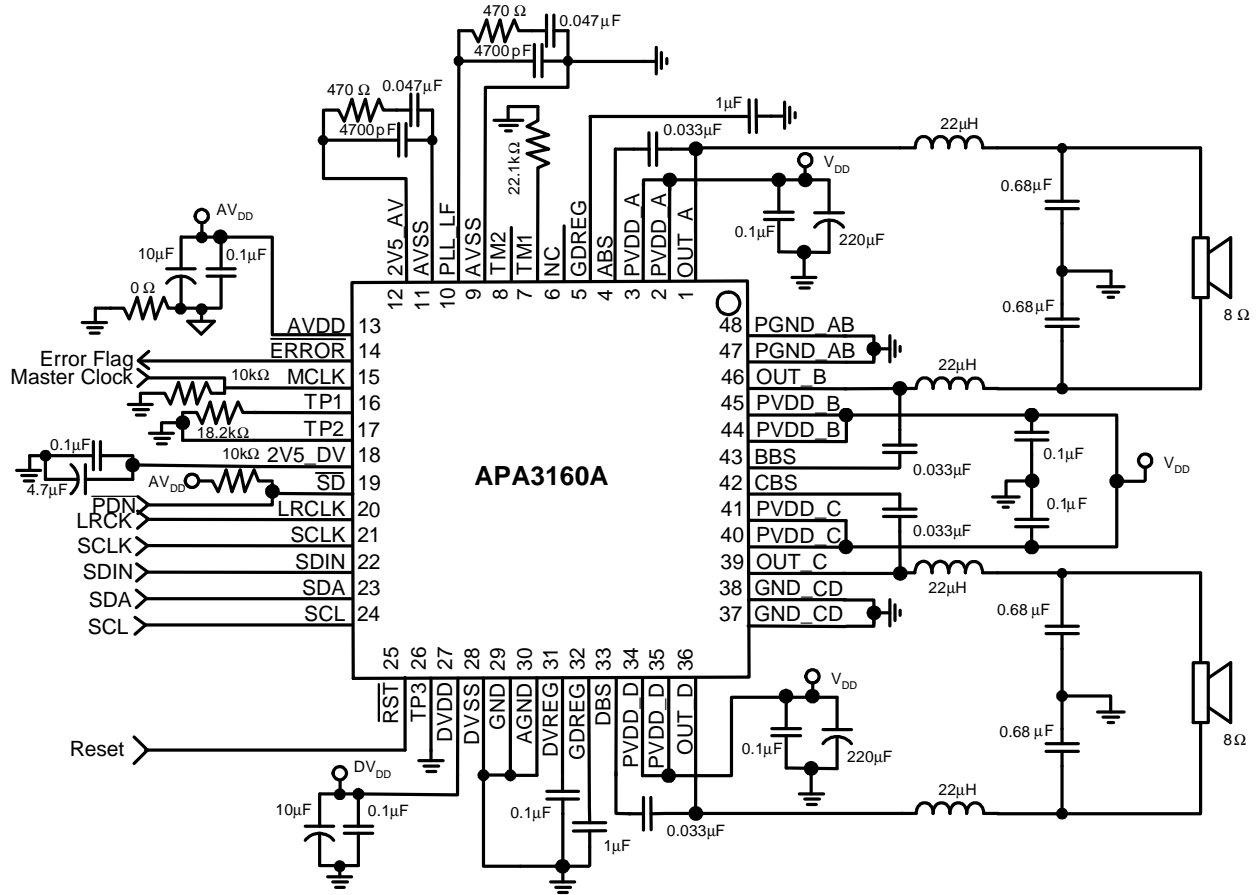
470 Ω
0.047μF
4700pF
470 Ω
0.047μF
4700pF
1μF
0.033μF
22μH
22.1kΩ
$V_{DD}$
0.68μF
0.1μF
220μF
$AV_{DD}$
10μF
0.1μF
0 Ω
0.68μF
8 Ω
2V5_AV
AVSS
PLL_LF
AVSS
TM2
TM1
NC
GDREG
ABS
PVDD_A
PVDD_A
OUT_A
12 11 10 9 8 7 6 5 4 3 2 1
AVDD 13
$\overline{ERROR}$ 14
Error Flag
Master Clock
MCLK 15
10kΩ
TP1 16
TP2 17
18.2kΩ
0.1μF
2V5_DV 18
10kΩ
4.7μF
$\overline{SD}$ 19
$AV_{DD}$
PDN
LRCLK 20
LRCK
SCLK 21
SCLK
SDIN 22
SDIN
SDA 23
SDA
SCL 24
SCL
48 PGND_AB
47 PGND_AB
46 OUT_B
22μH
45 PVDD_B
44 PVDD_B
43 BBS
0.033μF
0.1μF
$V_{DD}$
42 CBS
0.1μF
41 PVDD_C
0.033μF
40 PVDD_C
39 OUT_C
22μH
38 GND_CD
37 GND_CD
0.68 μF
APA3160A
25 26 27 28 29 30 31 32 33 34 35 36
$\overline{RST}$
TP3
DVDD
DVSS
GND
AGND
DVREG
GDREG
DBS
PVDD_D
PVDD_D
OUT_D
$V_{DD}$
0.1μF
220μF
0.68 μF
8 Ω
Reset
$DV_{DD}$
10μF
0.1μF
0.1μF
1μF
0.033μF
22μH